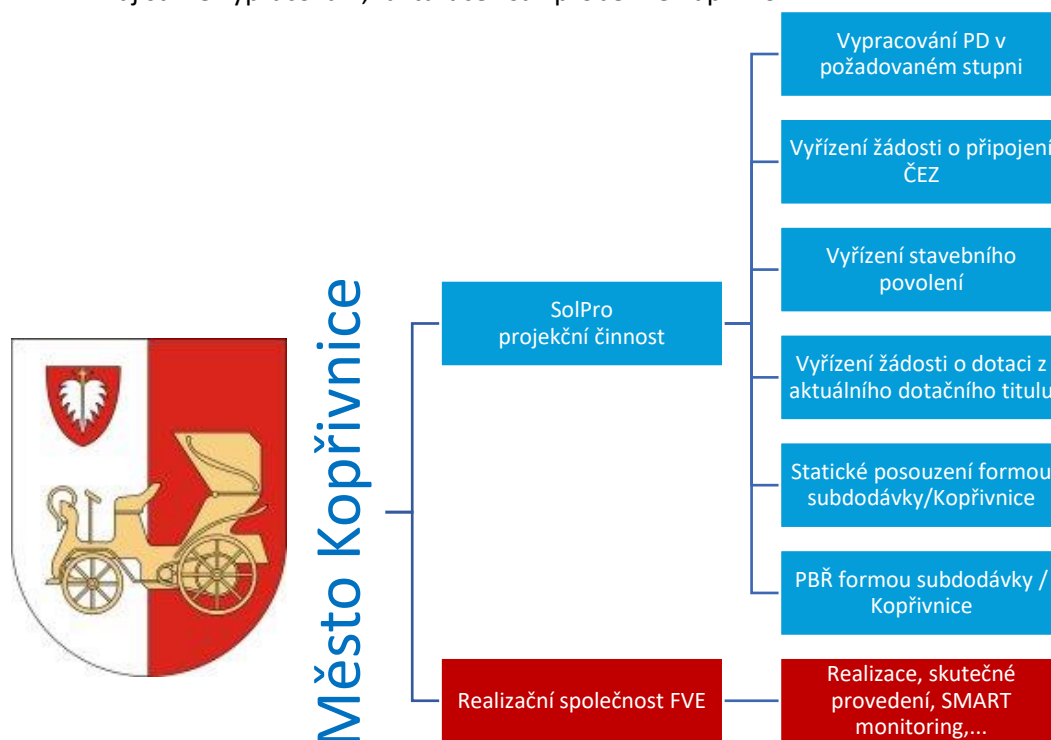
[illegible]

Město Kopřivnice

SolPro projekční činnost

Vypracování PD v požadovaném stupni

Vyřízení žádosti o připojení ČEZ

Vyřízení stavebního povolení

Vyřízení žádosti o dotaci z aktuálního dotačního titulu

Statické posouzení formou subdodávky/Kopřivnice

PBŘ formou subdodávky / Kopřivnice

Realizační společnost FVE

Realizace, skutečné provedení, SMART monitoring,...